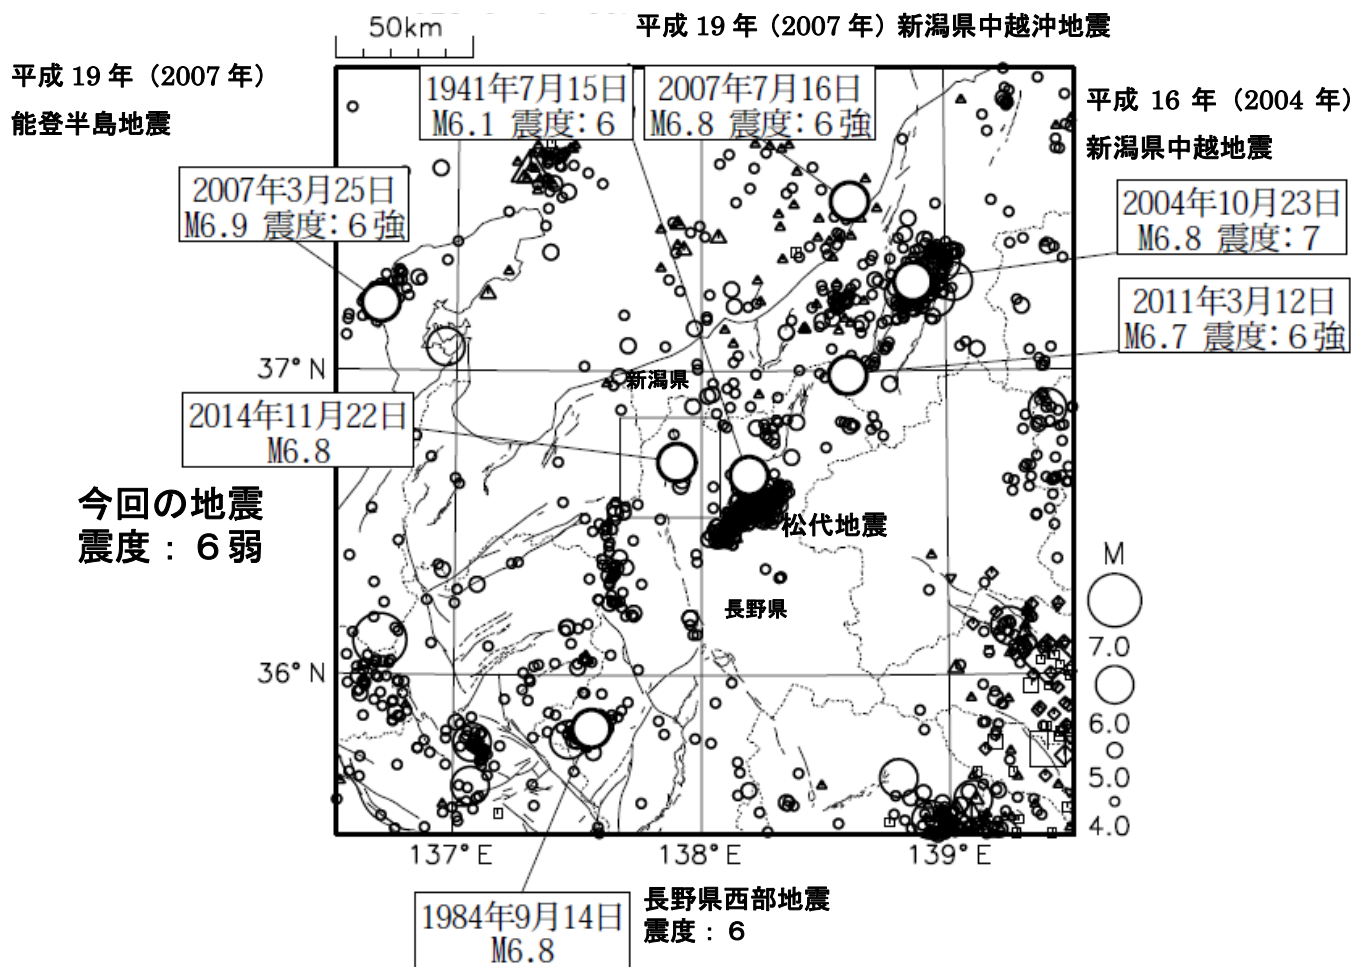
50km

平成 19 年（2007 年）新潟県中越沖地震

平成 19 年（2007 年）
能登半島地震

1941年7月15日
M6.1 震度：6

2007年7月16日
M6.8 震度：6強

平成 16 年（2004 年）
新潟県中越地震

2007年3月25日
M6.9 震度：6強

2004年10月23日
M6.8 震度：7

2011年3月12日
M6.7 震度：6強

37° N

新潟県

2014年11月22日
M6.8

今回の地震
震度：６弱

松代地震

長野県

M

7.0

36° N

6.0

5.0

4.0

137° E

138° E

139° E

1984年9月14日
M6.8

長野県西部地震
震度：６